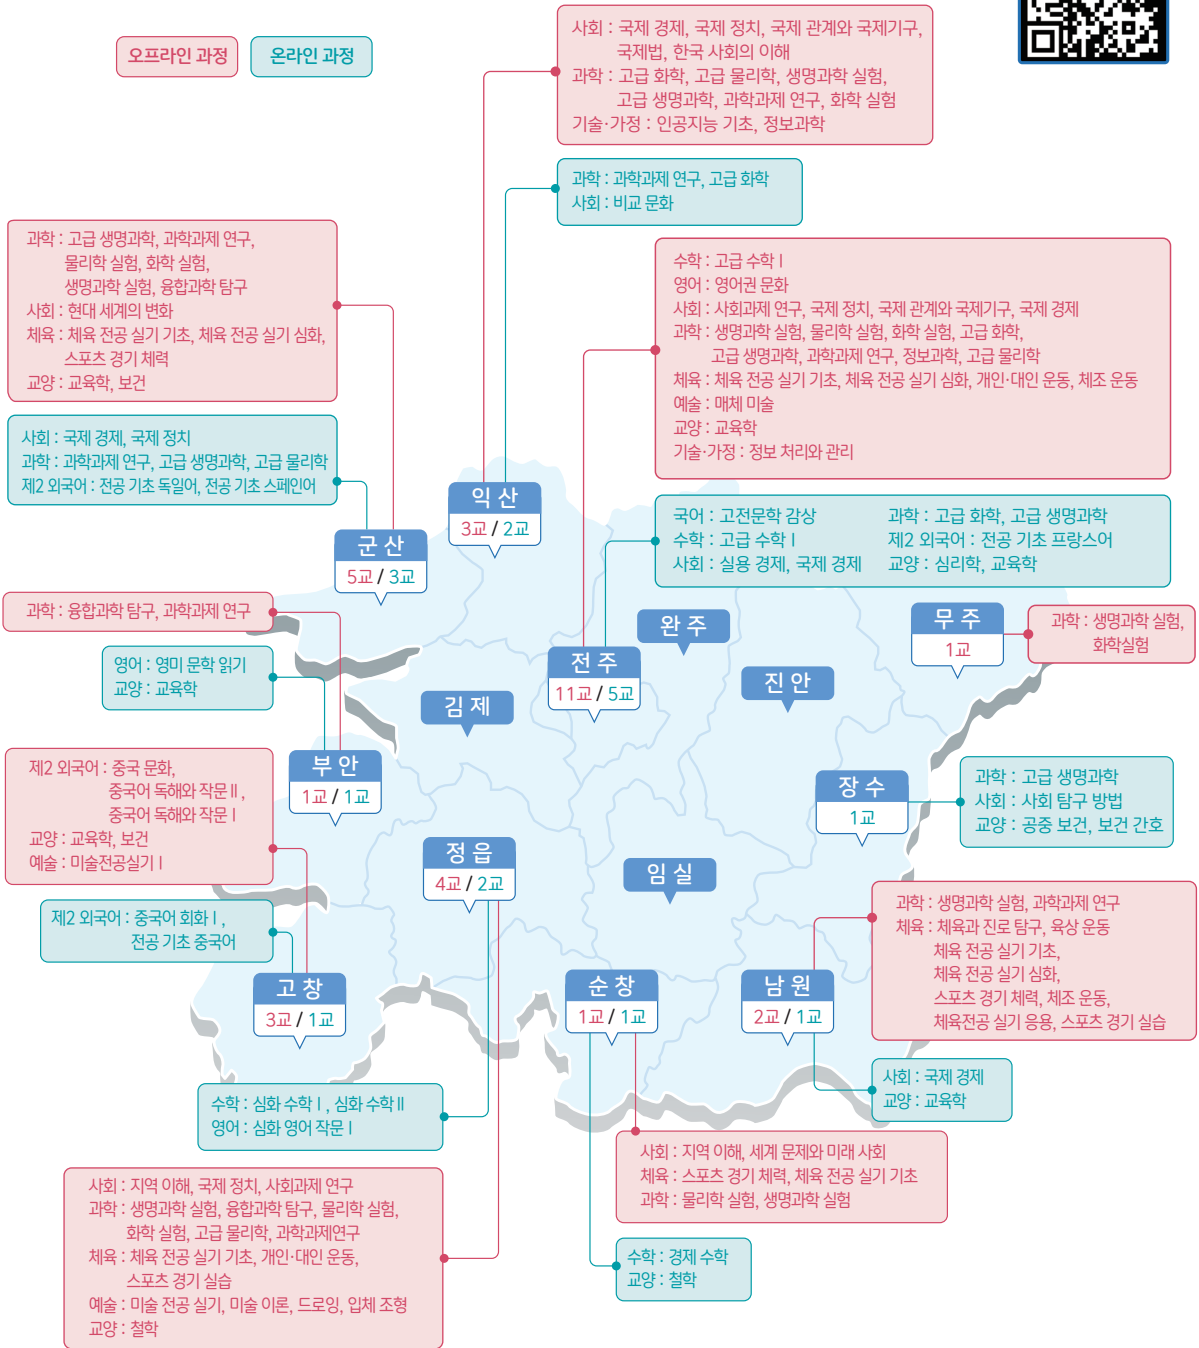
오프라인 과정
온라인 과정

사회 : 국제 경제, 국제 정치, 국제 관계와 국제기구, 국제법, 한국 사회의 이해
과학 : 고급 화학, 고급 물리학, 생명과학 실험, 고급 생명과학, 과학과제 연구, 화학 실험
기술·가정 : 인공지능 기초, 정보과학

과학 : 과학과제 연구, 고급 화학
사회 : 비교 문화

과학 : 고급 생명과학, 과학과제 연구, 물리학 실험, 화학 실험, 생명과학 실험, 융합과학 탐구
사회 : 현대 세계의 변화
체육 : 체육 전공 실기 기초, 체육 전공 실기 심화, 스포츠 경기 체력
교양 : 교육학, 보건

수학 : 고급 수학 Ⅰ
영어 : 영어권 문화
사회 : 사회과제 연구, 국제 정치, 국제 관계와 국제기구, 국제 경제
과학 : 생명과학 실험, 물리학 실험, 화학 실험, 고급 화학, 고급 생명과학, 과학과제 연구, 정보과학, 고급 물리학
체육 : 체육 전공 실기 기초, 체육 전공 실기 심화, 개인·대인 운동, 체조 운동
예술 : 매체 미술
교양 : 교육학
기술·가정 : 정보 처리와 관리

사회 : 국제 경제, 국제 정치
과학 : 과학과제 연구, 고급 생명과학, 고급 물리학
제2 외국어 : 전공 기초 독일어, 전공 기초 스페인어

익 산
3교 / 2교

군 산
5교 / 3교

국어 : 고전문학 감상
수학 : 고급 수학 Ⅰ
사회 : 실용 경제, 국제 경제
과학 : 고급 화학, 고급 생명과학
제2 외국어 : 전공 기초 프랑스어
교양 : 심리학, 교육학

과학 : 융합과학 탐구, 과학과제 연구

완 주

무 주
1교

과학 : 생명과학 실험, 화학실험

영어 : 영미 문학 읽기
교양 : 교육학

전 주
11교 / 5교

김 제

진 안

제2 외국어 : 중국 문화, 중국어 독해와 작문 Ⅱ, 중국어 독해와 작문 Ⅰ
교양 : 교육학, 보건
예술 : 미술전공실기 Ⅰ

부 안
1교 / 1교

장 수
1교

과학 : 고급 생명과학
사회 : 사회 탐구 방법
교양 : 공중 보건, 보건 간호

정 읍
4교 / 2교

임 실

과학 : 생명과학 실험, 과학과제 연구
체육 : 체육과 진로 탐구, 육상 운동, 체육 전공 실기 기초, 체육 전공 실기 심화, 스포츠 경기 체력, 체조 운동, 체육전공 실기 응용, 스포츠 경기 실습

제2 외국어 : 중국어 회화 Ⅰ, 전공 기초 중국어

고 창
3교 / 1교

순 창
1교 / 1교

남 원
2교 / 1교

사회 : 국제 경제
교양 : 교육학

수학 : 심화 수학 Ⅰ, 심화 수학 Ⅱ
영어 : 심화 영어 작문 Ⅰ

사회 : 지역 이해, 세계 문제와 미래 사회
체육 : 스포츠 경기 체력, 체육 전공 실기 기초
과학 : 물리학 실험, 생명과학 실험

사회 : 지역 이해, 국제 정치, 사회과제 연구
과학 : 생명과학 실험, 융합과학 탐구, 물리학 실험, 화학 실험, 고급 물리학, 과학과제연구
체육 : 체육 전공 실기 기초, 개인·대인 운동, 스포츠 경기 실습
예술 : 미술 전공 실기, 미술 이론, 드로잉, 입체 조형
교양 : 철학

수학 : 경제 수학
교양 : 철학